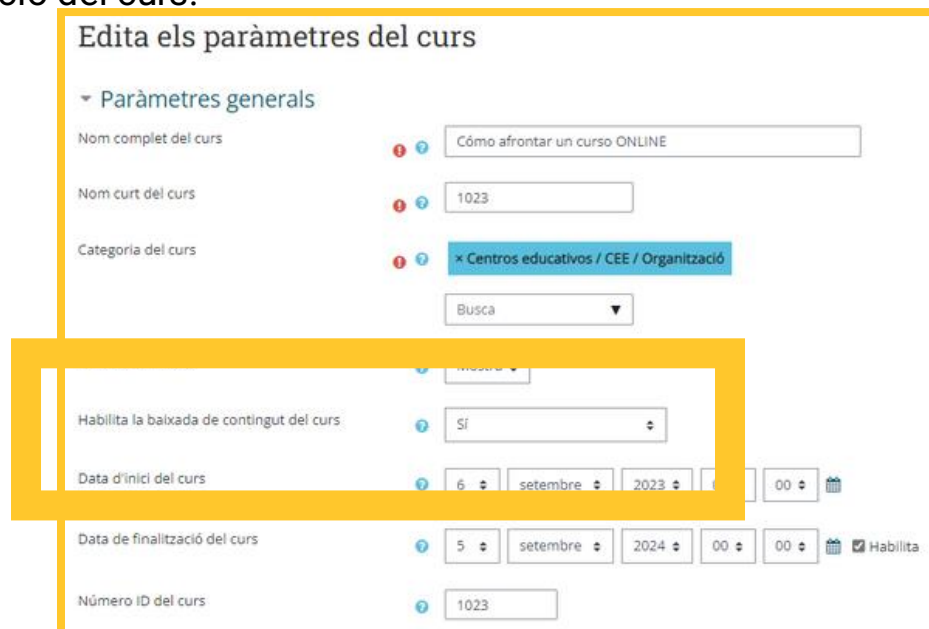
Edita els paràmetres del curs

▾ Paràmetres generals

Nom complet del curs
Cómo afrontar un curso ONLINE

Nom curt del curs
1023

Categoria del curs
× Centros educativos / CEE / Organització
Busca ▼

Mostra

Habilita la baixada de contingut del curs
Sí

Data d'inici del curs
6 setembre 2023 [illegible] 00

Data de finalització del curs
5 setembre 2024 00 00 Habilita

Número ID del curs
1023